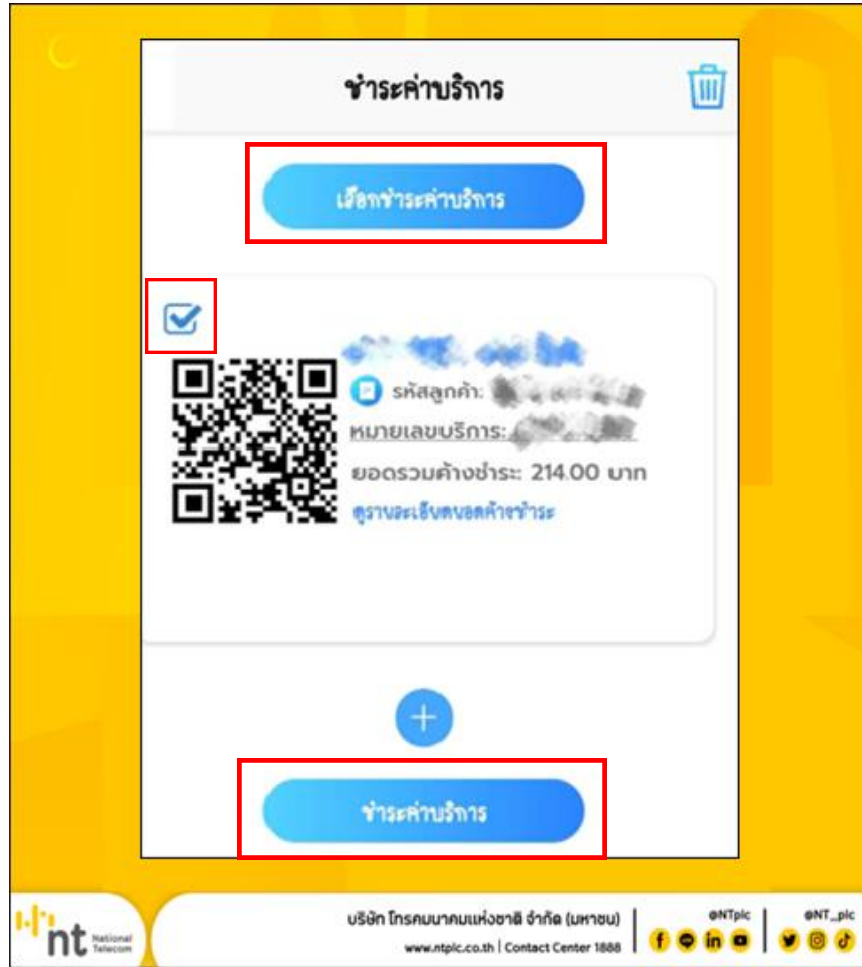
ชำระค่าบริการ

เลือกชำระค่าบริการ

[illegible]

รหัสลูกค้า: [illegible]

หมายเลขบริการ: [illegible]

ยอดรวมค้างชำระ: 214.00 บาท

ดูรายละเอียดยอดค้างชำระ

+

ชำระค่าบริการ

nt National Telecom

บริษัท โทรคมนาคมแห่งชาติ จำกัด (มหาชน)

www.ntplc.co.th | Contact Center 1888

@NTplc

@NT_plc